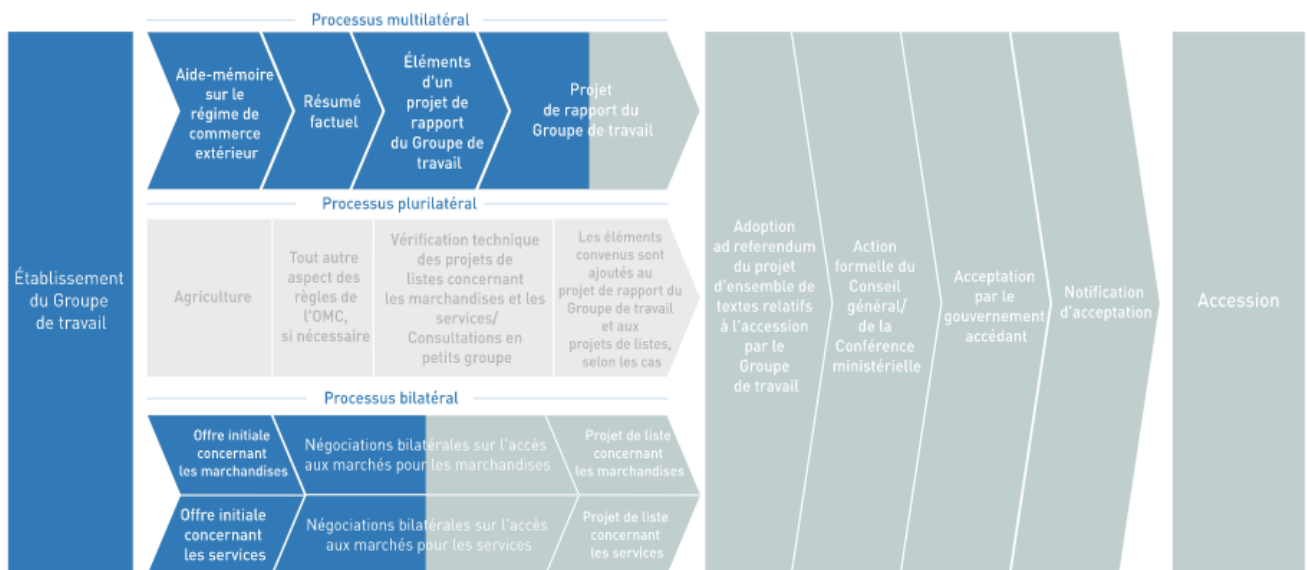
Établissement du Groupe de travail

Processus multilatéral

Aide-mémoire sur le régime de commerce extérieur

Résumé factuel

Éléments d'un projet de rapport du Groupe de travail

Projet de rapport du Groupe de travail

Processus plurilatéral

Agriculture

Tout autre aspect des règles de l'OMC, si nécessaire

Vérification technique des projets de listes concernant les marchandises et les services/ Consultations en petits groupe

Les éléments convenus sont ajoutés au projet de rapport du Groupe de travail et aux projets de listes, selon les cas

Processus bilatéral

Offre initiale concernant les marchandises

Négociations bilatérales sur l'accès aux marchés pour les marchandises

Projet de liste concernant les marchandises

Offre initiale concernant les services

Négociations bilatérales sur l'accès aux marchés pour les services

Projet de liste concernant les services

Adoption ad referendum du projet d'ensemble de textes relatifs à l'accession par le Groupe de travail

Action formelle du Conseil général/ de la Conférence ministérielle

Acceptation par le gouvernement accédant

Notification d'acceptation

Accession